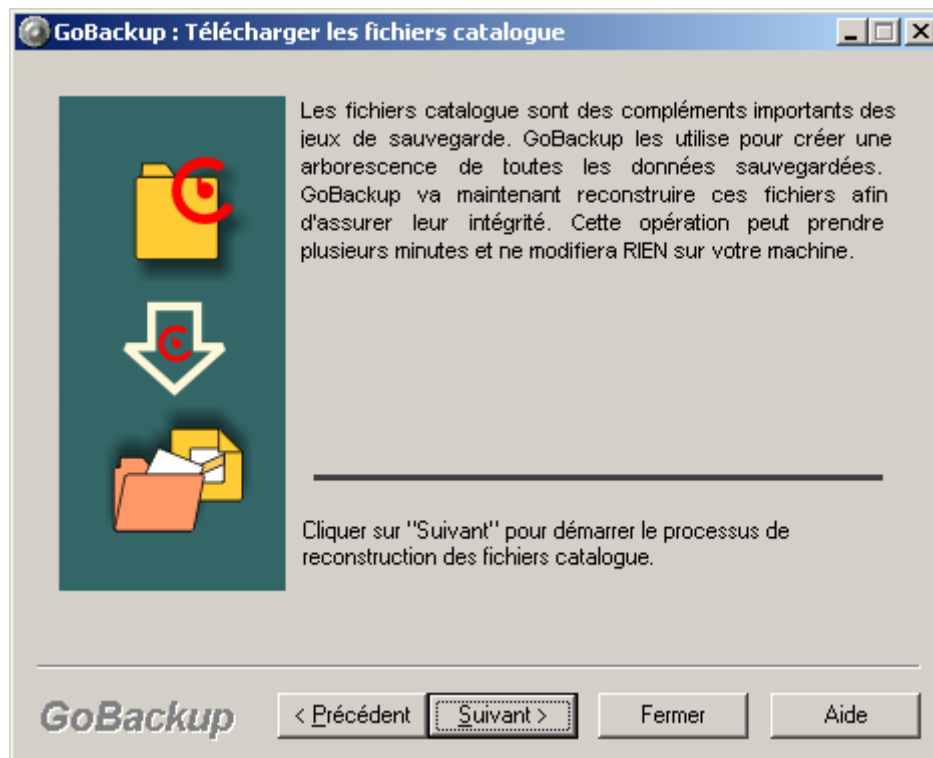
GoBackup : Télécharger les fichiers catalogue

Les fichiers catalogue sont des compléments importants des jeux de sauvegarde. GoBackup les utilise pour créer une arborescence de toutes les données sauvegardées. GoBackup va maintenant reconstruire ces fichiers afin d'assurer leur intégrité. Cette opération peut prendre plusieurs minutes et ne modifiera RIEN sur votre machine.

Cliquer sur "Suivant" pour démarrer le processus de reconstruction des fichiers catalogue.

GoBackup

< Précédent

Suivant >

Fermer

Aide